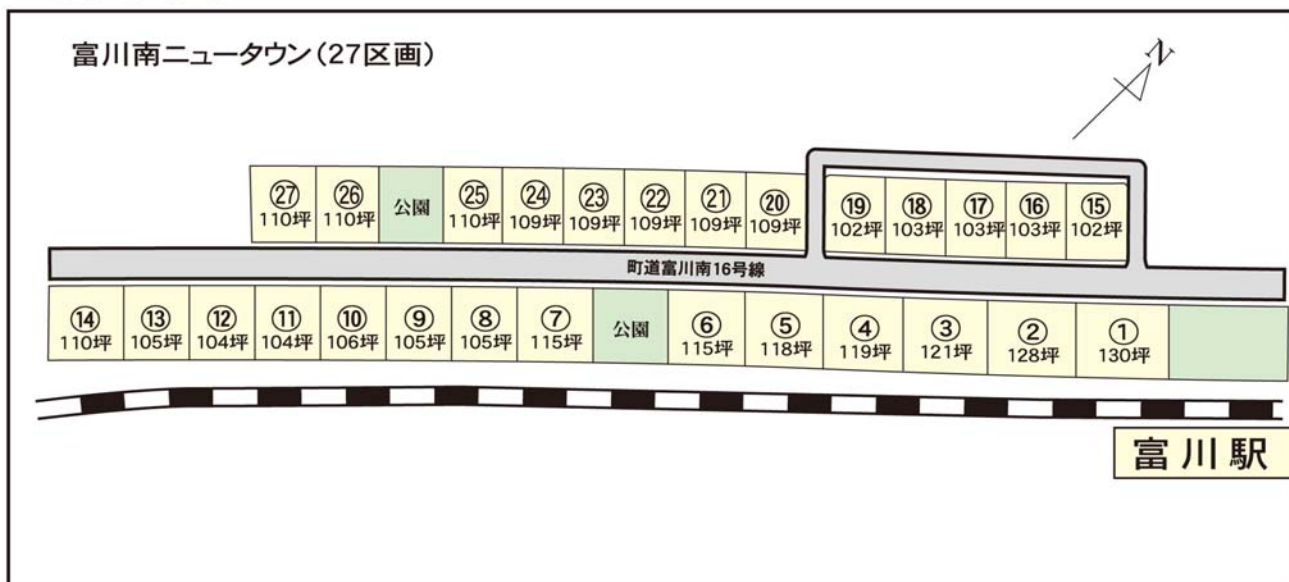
富川南ニュータウン(27区画)

N

| ㉗ 110坪 | ㉖ 110坪 | 公園 | ㉕ 110坪 | ㉔ 109坪 | ㉓ 109坪 | ㉒ 109坪 | ㉑ 109坪 | ⑳ 109坪 |
|---|---|---|---|---|---|---|---|---|

| ⑲ 102坪 | ⑱ 103坪 | ⑰ 103坪 | ⑯ 103坪 | ⑮ 102坪 |
|---|---|---|---|---|

町道富川南16号線

| ⑭ 110坪 | ⑬ 105坪 | ⑫ 104坪 | ⑪ 104坪 | ⑩ 106坪 | ⑨ 105坪 | ⑧ 105坪 | ⑦ 115坪 | 公園 | ⑥ 115坪 | ⑤ 118坪 | ④ 119坪 | ③ 121坪 | ② 128坪 | ① 130坪 |
|---|---|---|---|---|---|---|---|---|---|---|---|---|---|---|

富川駅